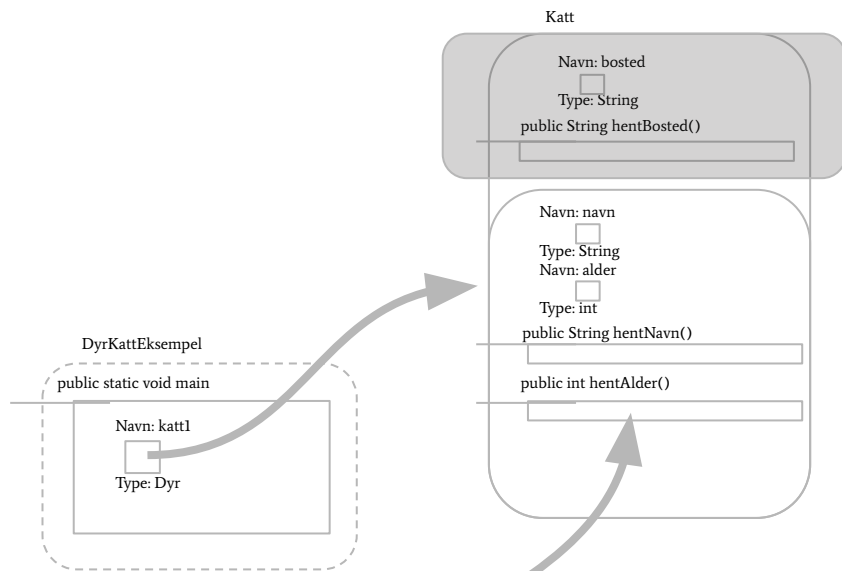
Katt

Navn: bosted

Type: String

public String hentBosted()

Navn: navn

Type: String

Navn: alder

Type: int

public String hentNavn()

public int hentAlder()

DyrKattEksempel

public static void main

Navn: katt1

Type: Dyr